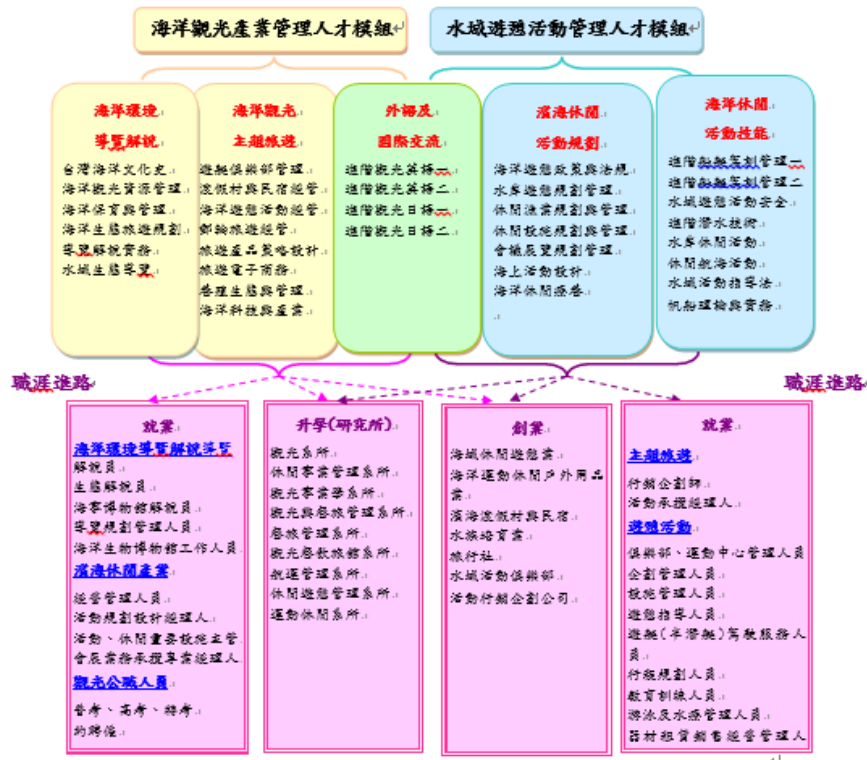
海洋觀光產業管理人才模組

水域遊憩活動管理人才模組

海洋環境
導覽解說

台灣海洋文化史
海洋觀光資源管理
海洋保育與管理
海洋生態旅遊規劃
導覽解說實務
水域生態導覽

海洋觀光
主題旅遊

遊艇俱樂部管理
漁村與民宿經營
海洋遊憩活動經營
郵輪旅遊經營
旅遊產品策略設計
旅遊電子商務
港埠生態與管理
海洋科技與產業

外語及
國際交流

進階觀光英語一
進階觀光英語二
進階觀光日語一
進階觀光日語二

濱海休閒
活動規劃

海洋遊憩政策與法規
水庫遊憩規劃管理
休閒漁業規劃與管理
休閒設施規劃與管理
會議展覽規劃管理
海上活動設計
海洋休閒療癒

海洋休閒
活動技能

進階與艇駕訓管理一
進階與艇駕訓管理二
水域遊憩活動安全
進階潛水技術
水庫休閒活動
休閒航海活動
水域活動指導法
帆船理論與實務

職涯進路

職涯進路

就業
海洋環境導覽解說導覽
解說員
生態解說員
海事博物館解說員
導覽規劃管理人員
海洋生物博物館工作人員
濱海休閒產業
經營管理人員
活動規劃設計經理人
活動、休閒產業設施主管
會展業務承攬專業經理人
觀光公職人員
普考、高考、特考
約聘僱

升學(研究所)
觀光系所
休閒事業管理系所
觀光事業學系所
觀光與餐旅管理系所
餐旅管理系所
觀光餐飲旅館系所
航運管理系所
休閒遊憩管理系所
運動休閒系所

創業
海域休閒遊憩業
海洋運動休閒戶外用品業
濱海渡假村與民宿
水族培育業
旅行社
水域活動俱樂部
活動行銷企劃公司

就業
主題旅遊
行銷企劃師
活動承攬經理人
遊憩活動
俱樂部、運動中心管理人員
企劃管理人員
設施管理人員
遊憩指導人員
遊艇(半潛艇)駕駛服務人員
行程規劃人員
教育訓練人員
游泳及水療管理人員
器材租賃銷售經營管理人